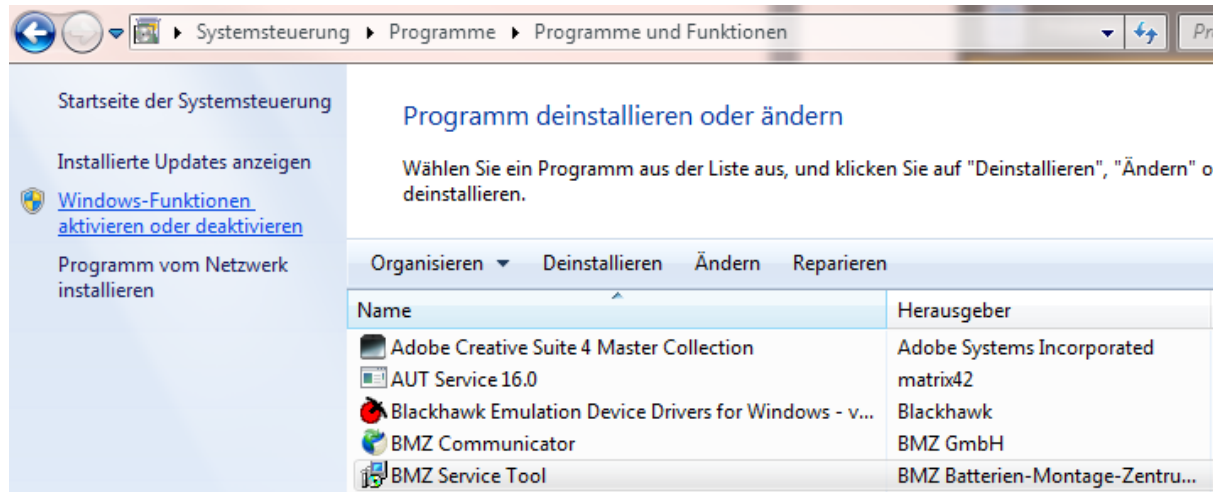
Systemsteuerung ▸ Programme ▸ Programme und Funktionen

Pr

Startseite der Systemsteuerung

Installierte Updates anzeigen

Windows-Funktionen aktivieren oder deaktivieren

Programm vom Netzwerk installieren

Programm deinstallieren oder ändern

Wählen Sie ein Programm aus der Liste aus, und klicken Sie auf "Deinstallieren", "Ändern" o deinstallieren.

Organisieren ▾ Deinstallieren Ändern Reparieren

| Name | Herausgeber |
|---|---|
| Adobe Creative Suite 4 Master Collection | Adobe Systems Incorporated |
| AUT Service 16.0 | matrix42 |
| Blackhawk Emulation Device Drivers for Windows - v... | Blackhawk |
| BMZ Communicator | BMZ GmbH |
| BMZ Service Tool | BMZ Batterien-Montage-Zentru... |